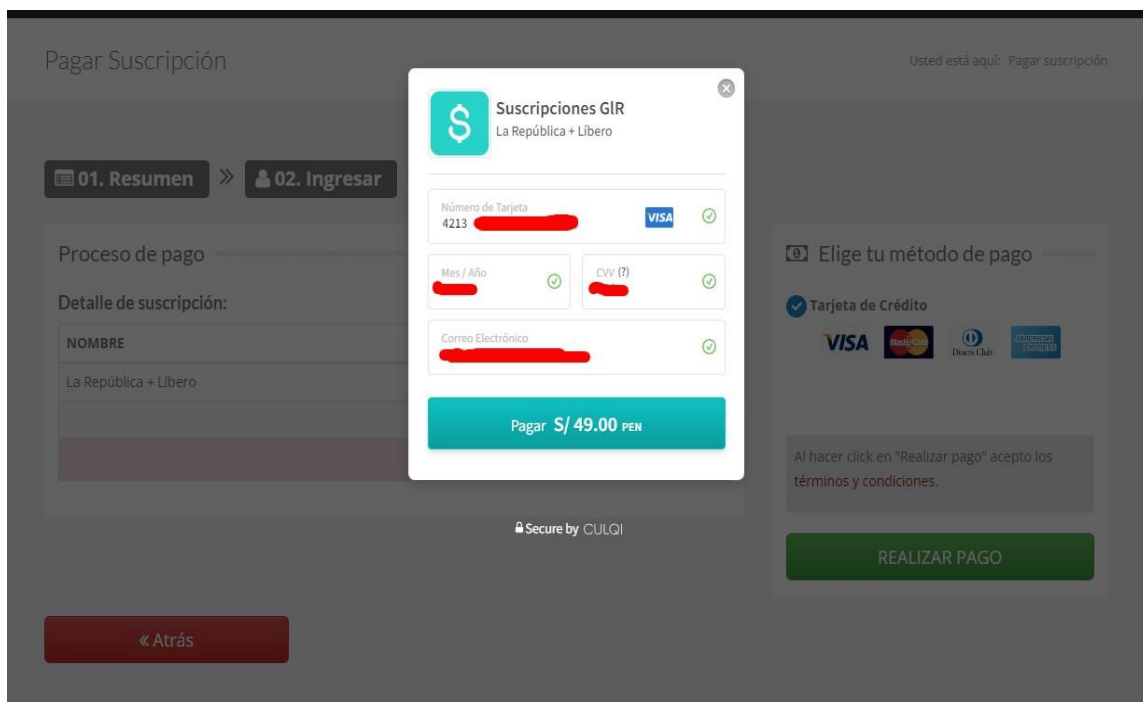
Pagar Suscripción

Usted está aquí: Pagar suscripción

01. Resumen » 02. Ingresar

Proceso de pago

Detalle de suscripción:

NOMBRE

La República + Líbero

Suscripciones GlR
La República + Líbero

Número de Tarjeta
4213 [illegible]
VISA

Mes / Año
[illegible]

CVV (?)
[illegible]

Correo Electrónico
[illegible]

Pagar S/ 49.00 PEN

Secure by CULQI

Elige tu método de pago

Tarjeta de Crédito

VISA MasterCard Diners Club AMERICAN EXPRESS

Al hacer click en "Realizar pago" acepto los términos y condiciones.

REALIZAR PAGO

« Atrás